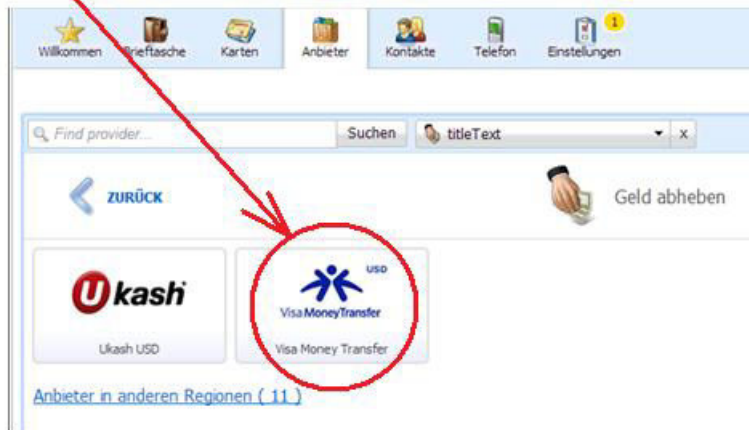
Willkommen Brieftasche Karten Anbieter Kontakte Telefon 1 Einstellungen

Find provider... Suchen titleText x

ZURÜCK

Geld abheben

Ukash

Ukash USD

USD
Visa MoneyTransfer

Visa Money Transfer

Anbieter in anderen Regionen ( 11 )